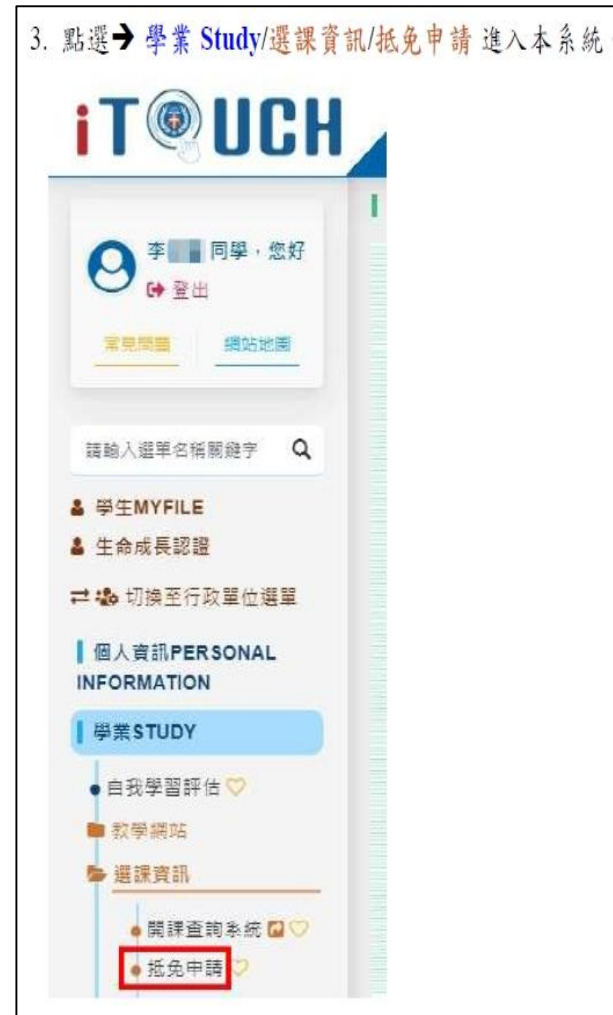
3. 點選→ 學業 Study/選課資訊/抵免申請 進入本系統

iTOUCH

李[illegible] 同學，您好
登出
常見問題 網站地圖

請輸入選單名稱關鍵字

學生MYFILE
生命成長認證
切換至行政單位選單
個人資訊PERSONAL INFORMATION
學業STUDY
自我學習評估
教學網站
選課資訊
開課查詢系統
抵免申請